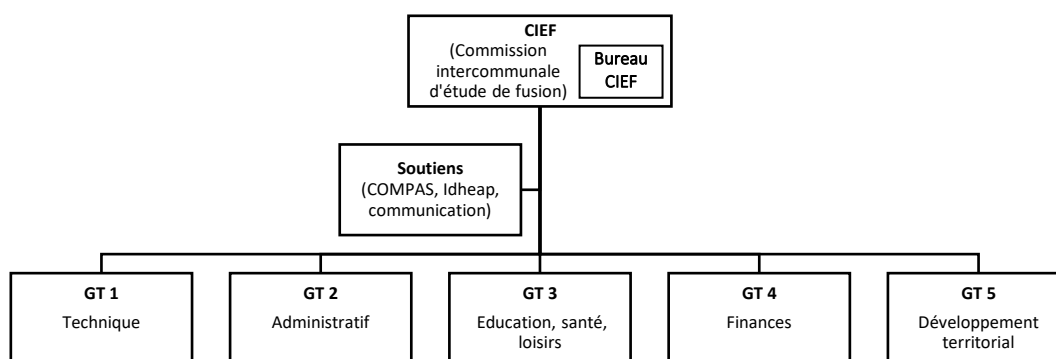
CIEF
(Commission intercommunale d'étude de fusion)

Bureau CIEF

Soutiens
(COMPAS, Idheap, communication)

GT 1
Technique

GT 2
Administratif

GT 3
Education, santé, loisirs

GT 4
Finances

GT 5
Développement territorial